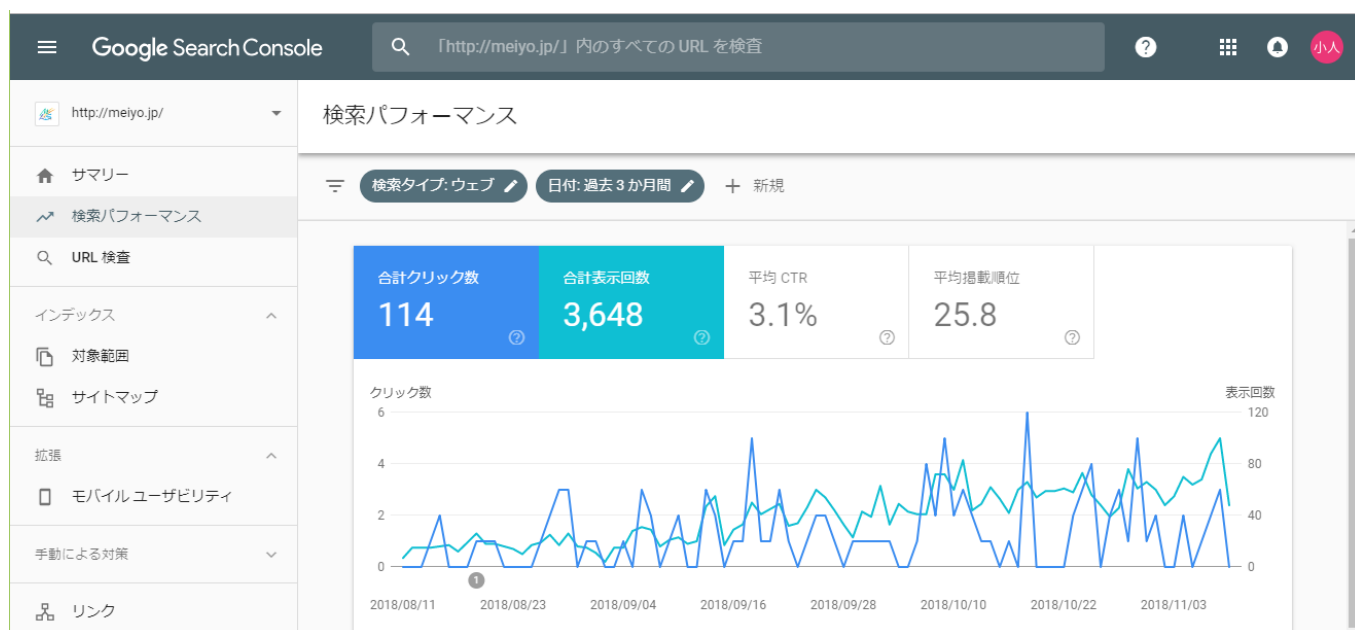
Google Search Console

「http://meiyo.jp/」内のすべての URL を検査

小人

http://meiyo.jp/

サマリー

検索パフォーマンス

URL 検査

インデックス

対象範囲

サイトマップ

拡張

モバイル ユーザビリティ

手動による対策

リンク

検索パフォーマンス

検索タイプ: ウェブ

日付: 過去 3 か月間

新規

合計クリック数
114

合計表示回数
3,648

平均 CTR
3.1%

平均掲載順位
25.8

クリック数

表示回数

6
4
2
0

120
80
40
0

1

2018/08/11 2018/08/23 2018/09/04 2018/09/16 2018/09/28 2018/10/10 2018/10/22 2018/11/03